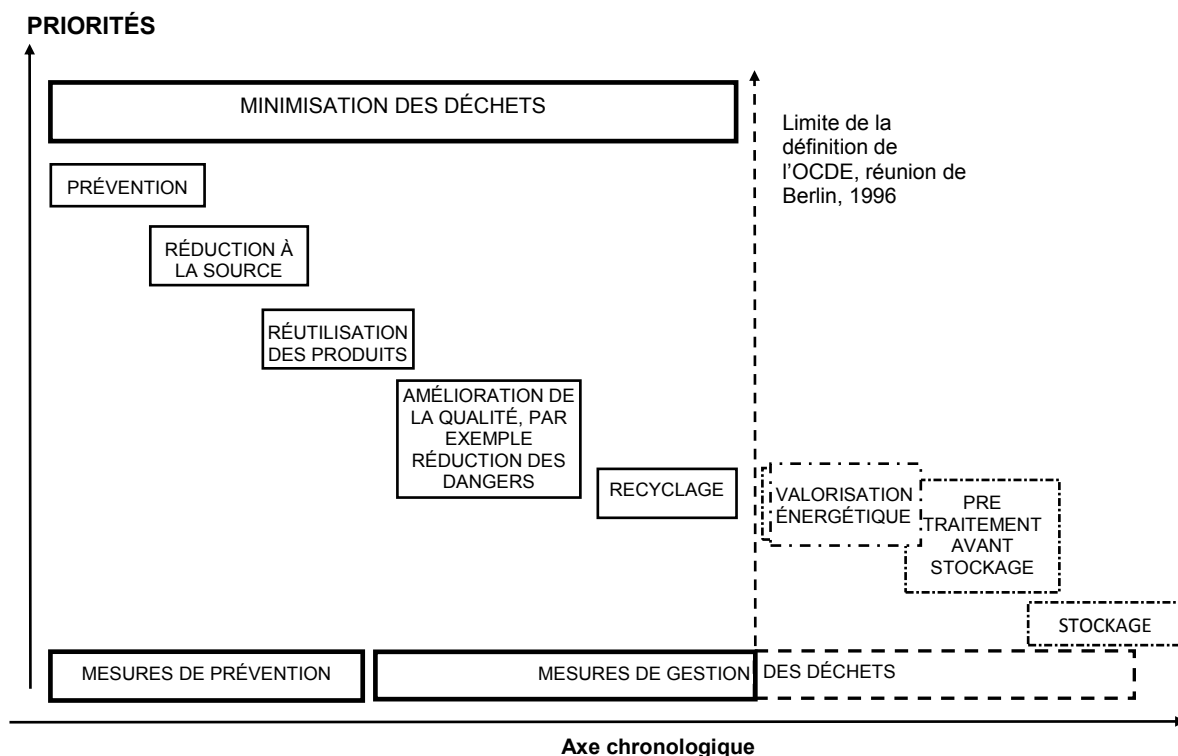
PRIORITÉS

MINIMISATION DES DÉCHETS

Limite de la définition de l'OCDE, réunion de Berlin, 1996

PRÉVENTION

RÉDUCTION À LA SOURCE

RÉUTILISATION DES PRODUITS

AMÉLIORATION DE LA QUALITÉ, PAR EXEMPLE RÉDUCTION DES DANGERS

RECYCLAGE

VALORISATION ÉNERGÉTIQUE

PRE TRAITEMENT AVANT STOCKAGE

STOCKAGE

MESURES DE PRÉVENTION

MESURES DE GESTION DES DÉCHETS

Axe chronologique